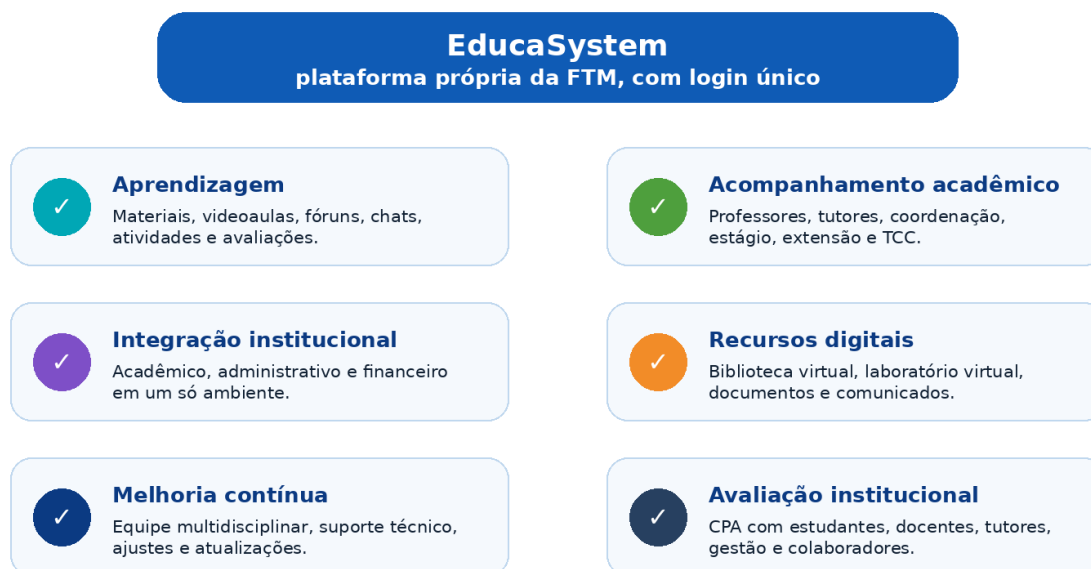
EducaSystem
plataforma própria da FTM, com login único

✓ Aprendizagem
Materiais, videoaulas, fóruns, chats, atividades e avaliações.

✓ Acompanhamento acadêmico
Professores, tutores, coordenação, estágio, extensão e TCC.

✓ Integração institucional
Acadêmico, administrativo e financeiro em um só ambiente.

✓ Recursos digitais
Biblioteca virtual, laboratório virtual, documentos e comunicados.

✓ Melhoria contínua
Equipe multidisciplinar, suporte técnico, ajustes e atualizações.

✓ Avaliação institucional
CPA com estudantes, docentes, tutores, gestão e colaboradores.